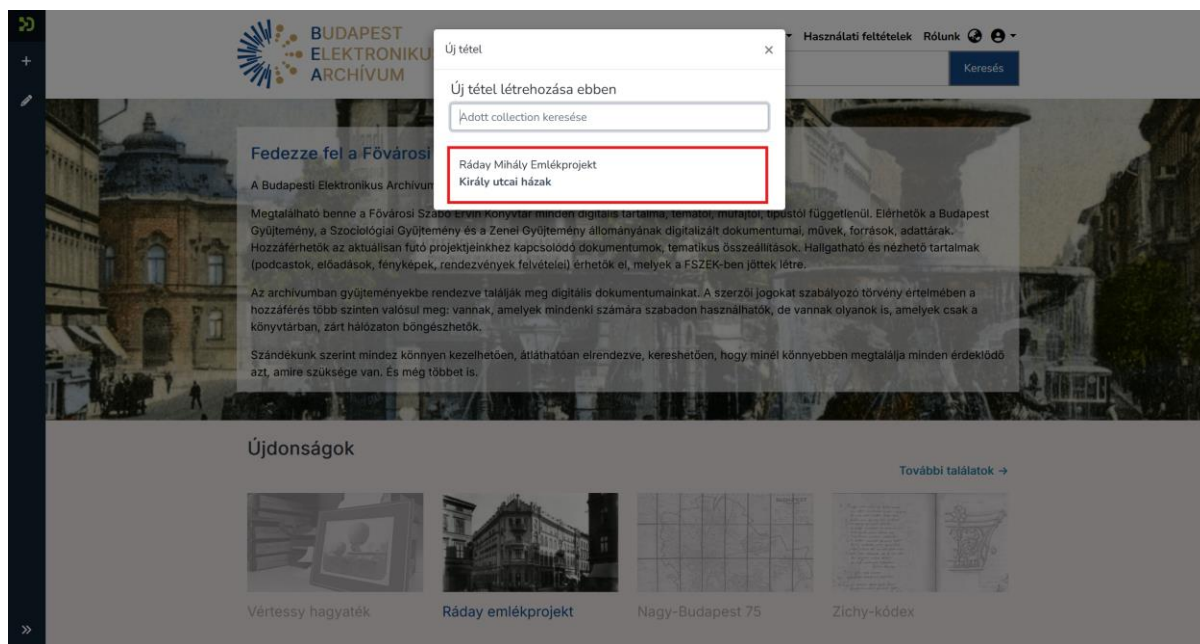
BUDAPEST
ELEKTRONIKU
ARCHÍVUM

Új tétel ×

Új tétel létrehozása ebben

Adott collection keresése

Ráday Mihály Emlékprojekt
Király utcai házak

Használati feltételek Rólunk

Keresés

Fedezze fel a Fővárosi

A Budapesti Elektronikus Archívum

Megtalálható benne a Fővárosi Szabó Ervin Könyvtár minden digitális tartalma, témától, műfajtól, típustól függetlenül. Elérhetők a Budapest Gyűjtemény, a Szociológiai Gyűjtemény és a Zenei Gyűjtemény állományának digitalizált dokumentumai, művek, források, adattárak. Hozzáférhetők az aktuálisan futó projektjeinkhez kapcsolódó dokumentumok, tematikus összeállítások. Hallgatható és nézhető tartalmak (podcastok, előadások, fényképek, rendezvények felvételei) érhetők el, melyek a FSZEK-ben jöttek létre.

Az archívumban gyűjteményekbe rendezve találják meg digitális dokumentumainkat. A szerzői jogokat szabályozó törvény értelmében a hozzáférés több szinten valósul meg: vannak, amelyek mindenki számára szabadon használhatók, de vannak olyanok is, amelyek csak a könyvtárban, zárt hálózaton böngészhetők.

Szándékunk szerint mindez könnyen kezelhetően, átláthatóan elrendezve, kereshetően, hogy minél könnyebben megtalálja minden érdeklődő azt, amire szüksége van. És még többet is.

Újdonságok

További találatok →

Vértessy hagyaték

Ráday emlékprojekt

Nagy-Budapest 75

Zichy-kódex